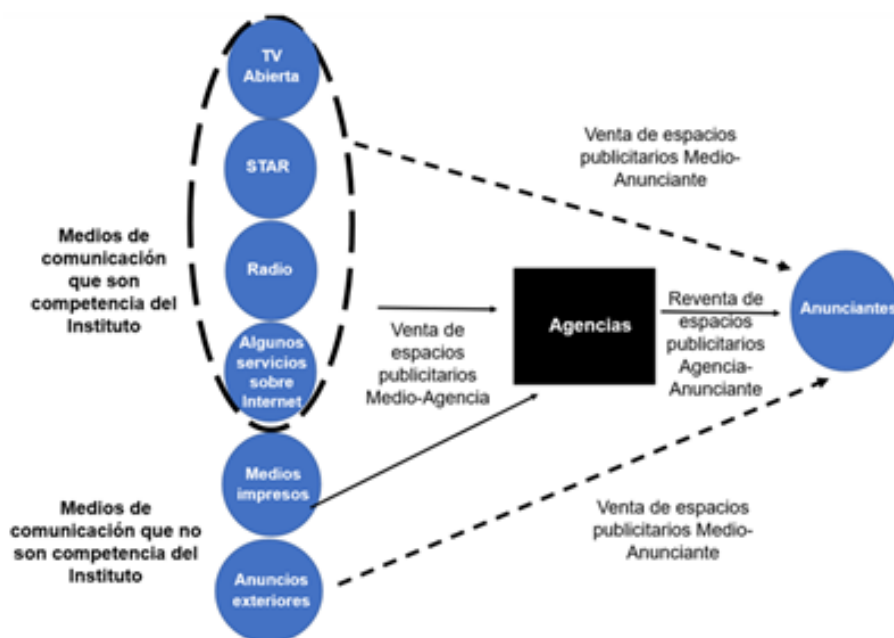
TV Abierta

STAR

Radio

Algunos servicios sobre Internet

Medios de comunicación que son competencia del Instituto

Medios impresos

Anuncios exteriores

Medios de comunicación que no son competencia del Instituto

Venta de espacios publicitarios Medio-Anunciante

Venta de espacios publicitarios Medio-Agencia

Agencias

Reventa de espacios publicitarios Agencia-Anunciante

Anunciantes

Venta de espacios publicitarios Medio-Anunciante